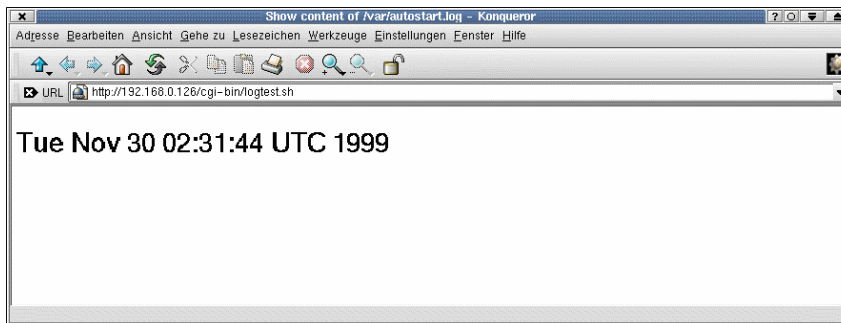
Show content of /var/autostart.log – Konqueror

Adresse Bearbeiten Ansicht Gehe zu Lesezeichen Werkzeuge Einstellungen Fenster Hilfe

URL http://192.168.0.126/cgi-bin/logtest.sh

Tue Nov 30 02:31:44 UTC 1999